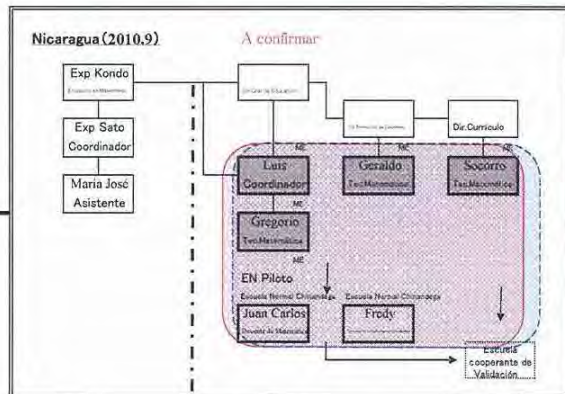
Nicaragua (2010.9)

A confirmar

Exp Kondo

Educación en Matemática

Exp Sato Coordinador

Maria José Asistente

Dir.Gral de Educación

Dir. Formación de Docentes

Dir.Curriculo

ME

Luis Coordinador

ME

Geraldo Tec.Matemática

ME

Socorro Tec.Matemática

Gregorio Tec.Matemática

ME

EN Piloto

Escuela Normal Chinandega

Juan Carlos

Docente de Matemática

Escuela Normal Chinandega

Fredy

Escuela cooperante de Validación